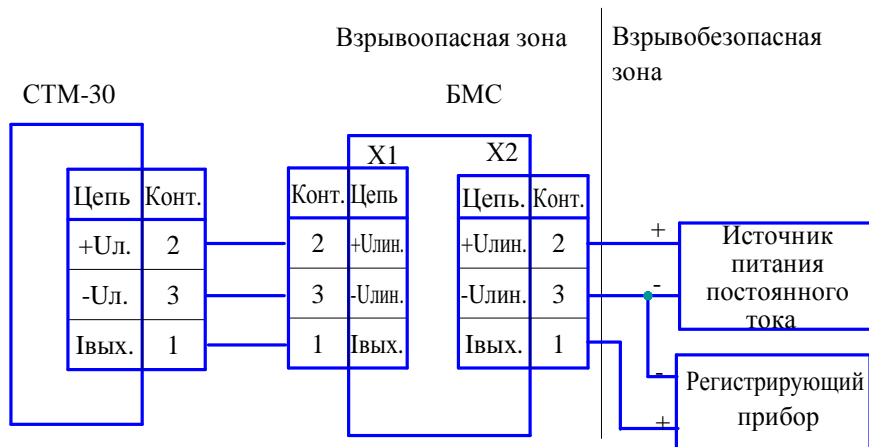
Взрывоопасная зона

Взрывобезопасная зона

СТМ-30

БМС

X1

X2

| Цепь | Конт. |
|---|---|
| +Uл. | 2 |
| -Uл. | 3 |
| Iвых. | 1 |

| Конт. | Цепь |
|---|---|
| 2 | +Uлин. |
| 3 | -Uлин. |
| 1 | Iвых. |

| Цепь. | Конт. |
|---|---|
| +Uлин. | 2 |
| -Uлин. | 3 |
| Iвых. | 1 |

+

-

Источник питания постоянного тока

-

+

Регистрирующий прибор